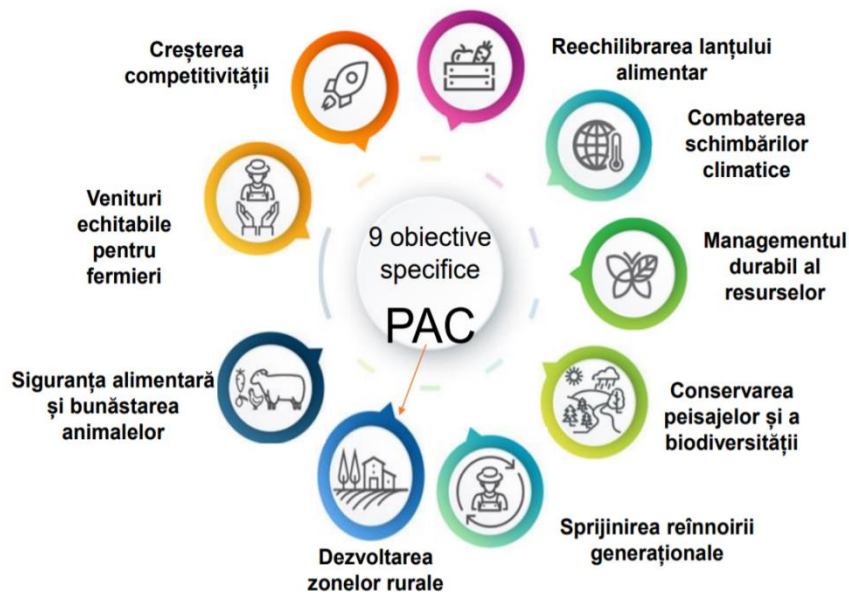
9 obiective specifice
PAC

Creşterea competitivităţii

Reechilibrarea lanțului alimentar

Combaterea schimbărilor climatice

Managementul durabil al resurselor

Conservarea peisajelor și a biodiversității

Sprijinirea reînnoirii generaționale

Dezvoltarea zonelor rurale

Siguranța alimentară și bunăstarea animalelor

Venituri echitabile pentru fermieri